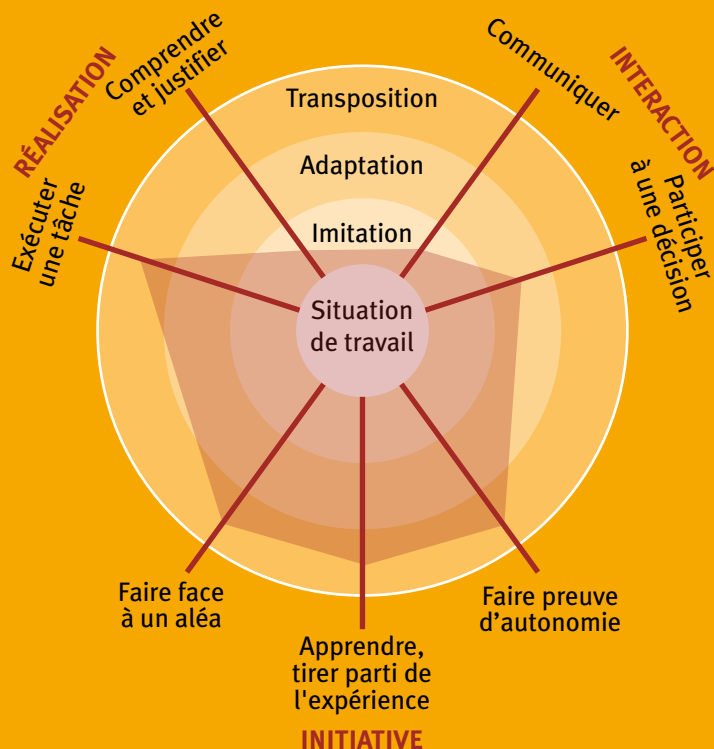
RÉALISATION

Comprendre et justifier

Exécuter une tâche

Communiquer

INTERACTION

Participer à une décision

Transposition

Adaptation

Imitation

Situation de travail

Faire face à un aléa

Apprendre, tirer parti de l'expérience

Faire preuve d'autonomie

INITIATIVE